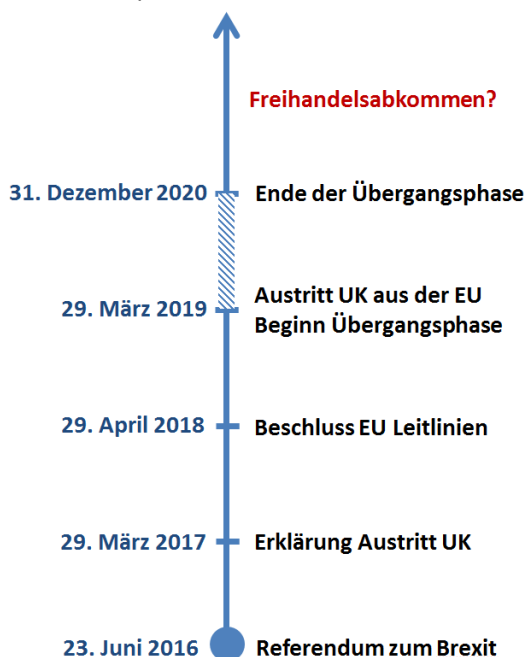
Freihandelsabkommen?

31. Dezember 2020 Ende der Übergangsphase

29. März 2019 Austritt UK aus der EU
Beginn Übergangsphase

29. April 2018 Beschluss EU Leitlinien

29. März 2017 Erklärung Austritt UK

23. Juni 2016 Referendum zum Brexit